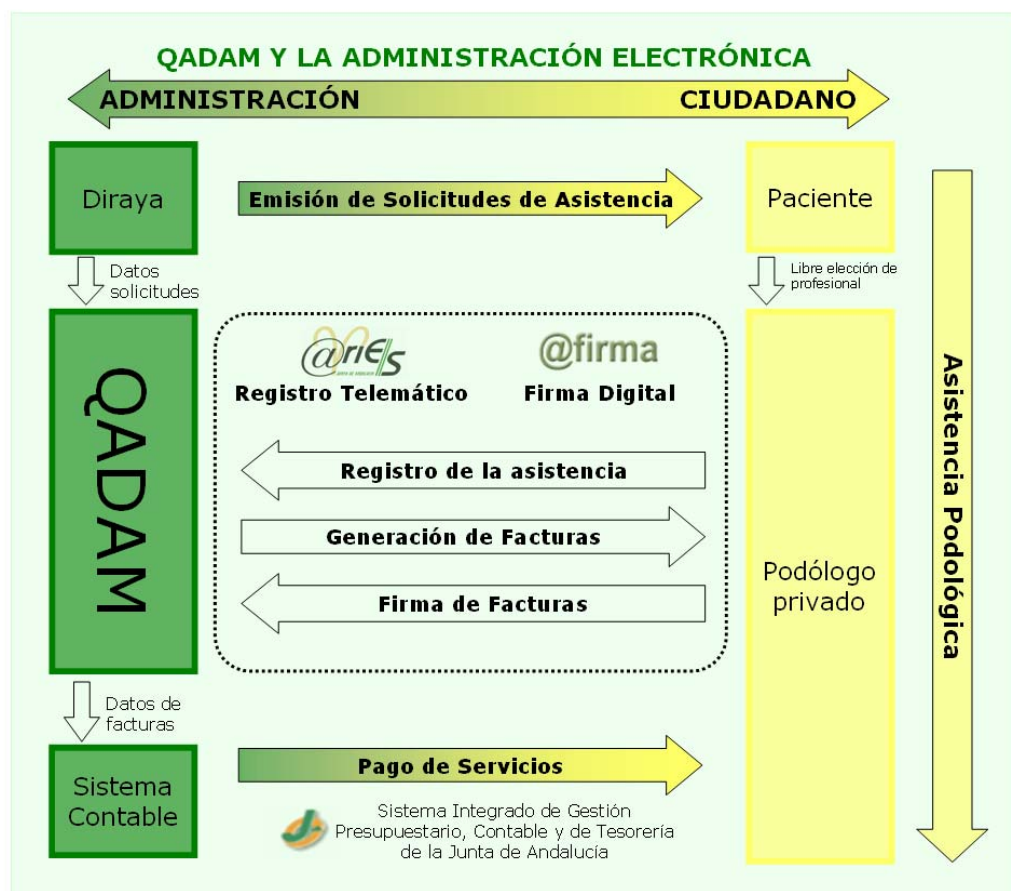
QADAM Y LA ADMINISTRACIÓN ELECTRÓNICA

ADMINISTRACIÓN

CIUDADANO

Diraya

Emisión de Solicitudes de Asistencia

Paciente

Datos solicitudes

Libre elección de profesional

QADAM

@riES

Registro Telemático

@firma

Firma Digital

Registro de la asistencia

Generación de Facturas

Firma de Facturas

Podólogo privado

Asistencia Podológica

Datos de facturas

Sistema Contable

Pago de Servicios

Sistema Integrado de Gestión Presupuestario, Contable y de Tesorería de la Junta de Andalucía